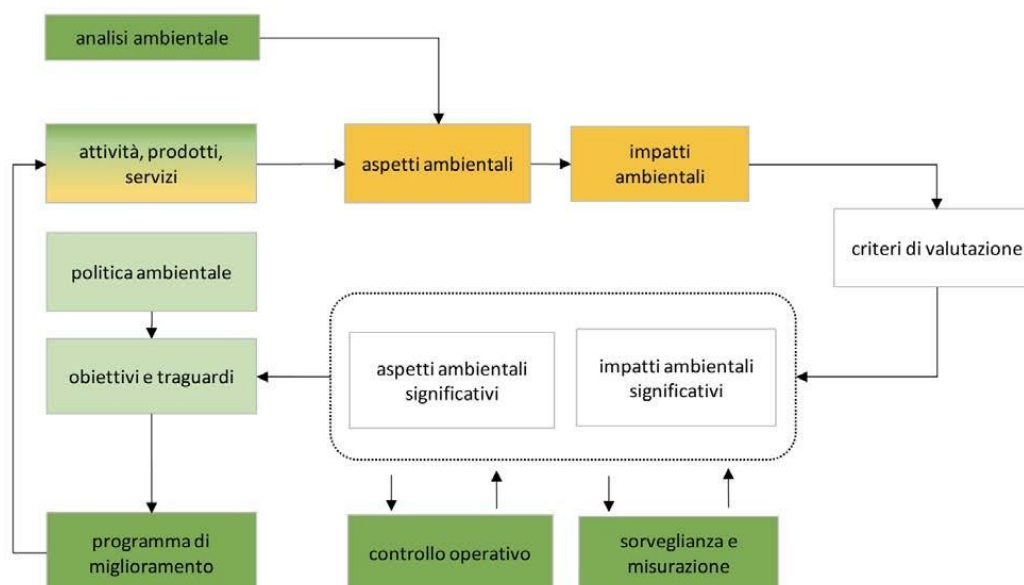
analisi ambientale

attività, prodotti, servizi

aspetti ambientali

impatti ambientali

criteri di valutazione

politica ambientale

obiettivi e traguardi

aspetti ambientali significativi

impatti ambientali significativi

programma di miglioramento

controllo operativo

sorveglianza e misurazione